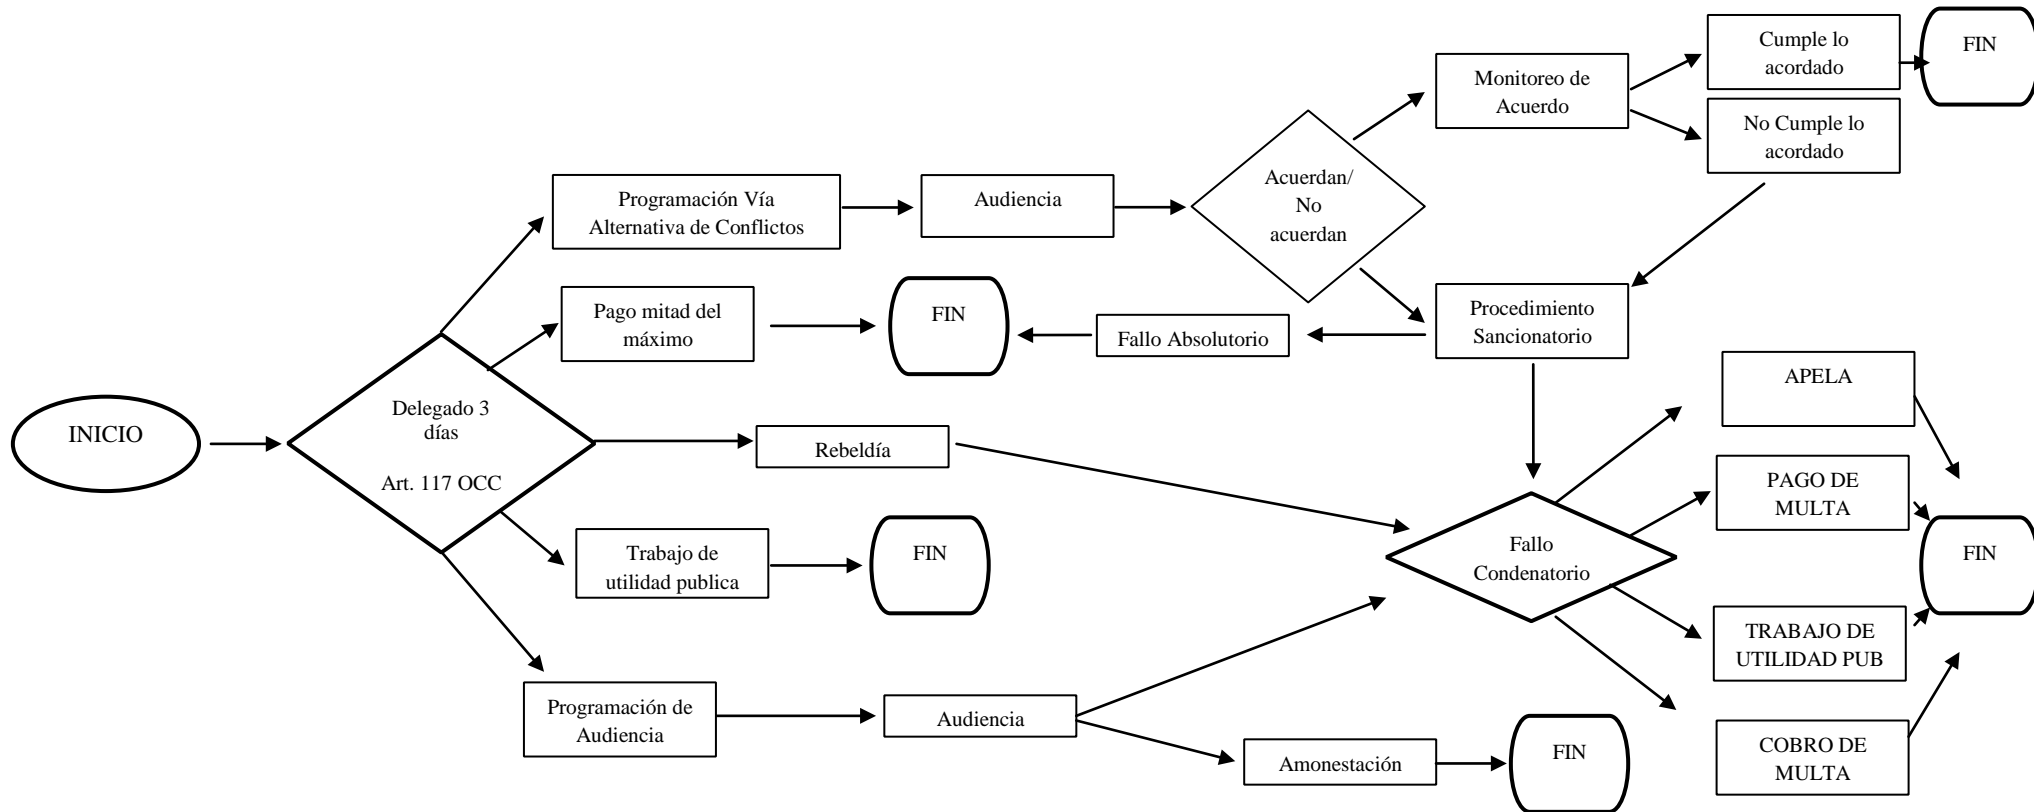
INICIO

Delegado 3 días

Art. 117 OCC

Programación Vía Alternativa de Conflictos

Audiencia

Acuerdan/ No acuerdan

Monitoreo de Acuerdo

Cumple lo acordado

FIN

No Cumple lo acordado

Pago mitad del máximo

FIN

Fallo Absolutorio

Procedimiento Sancionatorio

Rebeldía

Fallo Condenatorio

APELA

PAGO DE MULTA

TRABAJO DE UTILIDAD PUB

COBRO DE MULTA

FIN

Trabajo de utilidad publica

FIN

Programación de Audiencia

Audiencia

Amonestación

FIN